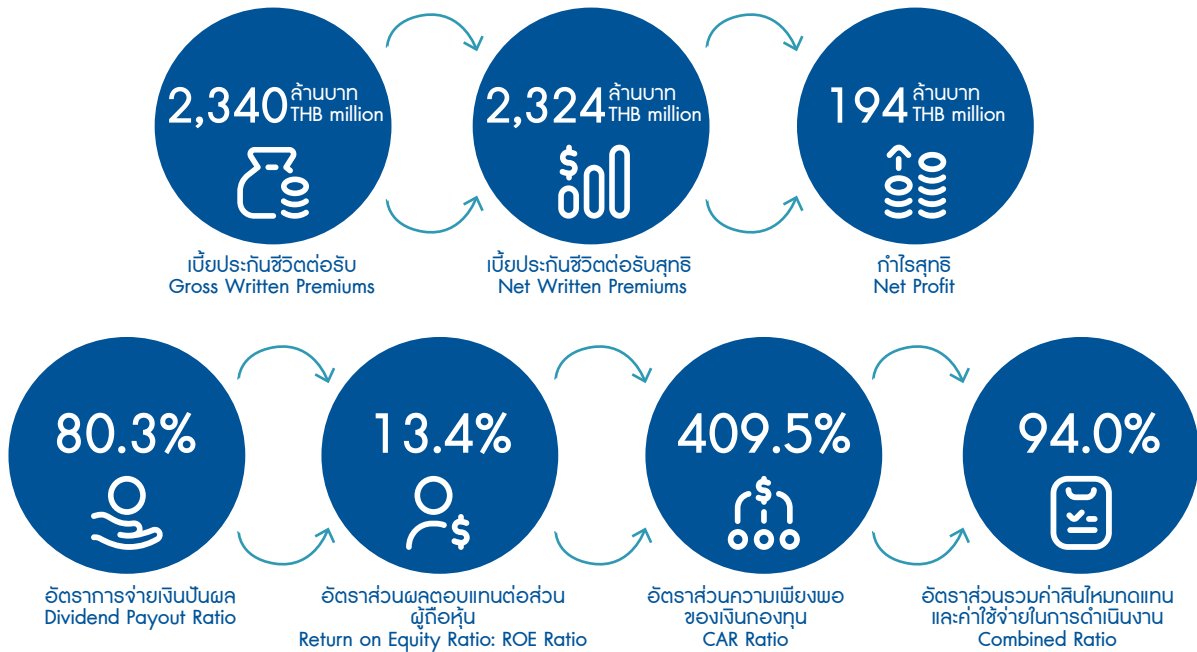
2,340 ล้านบาท THB million

เบี้ยประกันชีวิตต่อรับ
Gross Written Premiums

2,324 ล้านบาท THB million

เบี้ยประกันชีวิตต่อรับสุทธิ
Net Written Premiums

194 ล้านบาท THB million

กำไรสุทธิ
Net Profit

80.3%

อัตราการจ่ายเงินปันผล
Dividend Payout Ratio

13.4%

อัตราส่วนผลตอบแทนต่อส่วนผู้ถือหุ้น
Return on Equity Ratio: ROE Ratio

409.5%

อัตราส่วนความเพียงพอของเงินกองทุน
CAR Ratio

94.0%

อัตราส่วนรวมค่าสินไหมทดแทนและค่าใช้จ่ายในการดำเนินงาน
Combined Ratio